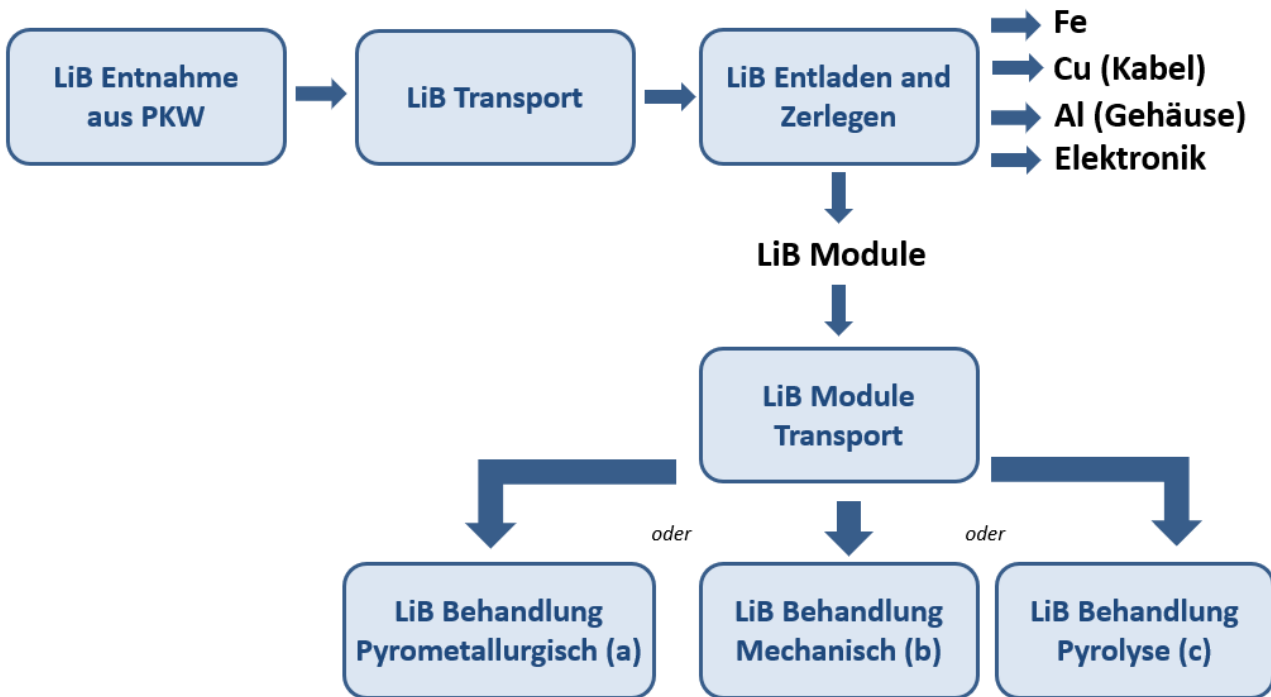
LiB Entnahme aus PKW

LiB Transport

LiB Entladen and Zerlegen

Fe
Cu (Kabel)
Al (Gehäuse)
Elektronik

LiB Module

LiB Module Transport

oder

oder

LiB Behandlung Pyrometallurgisch (a)

LiB Behandlung Mechanisch (b)

LiB Behandlung Pyrolyse (c)